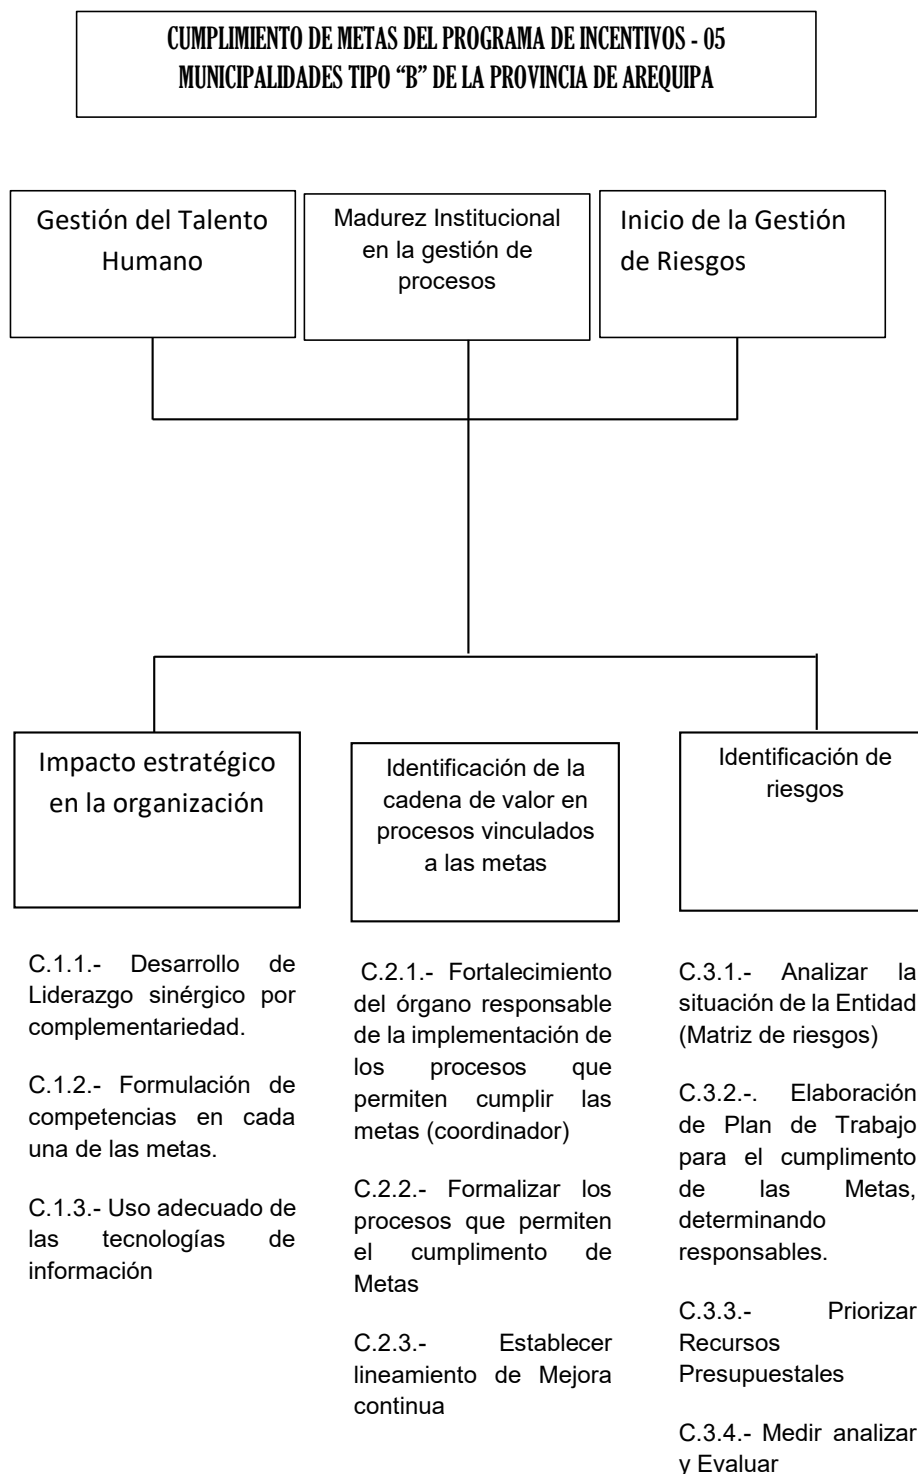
CUMPLIMIENTO DE METAS DEL PROGRAMA DE INCENTIVOS - 05 MUNICIPALIDADES TIPO "B" DE LA PROVINCIA DE AREQUIPA

Gestión del Talento Humano

Madurez Institucional en la gestión de procesos

Inicio de la Gestión de Riesgos

Impacto estratégico en la organización

C.1.1.- Desarrollo de Liderazgo sinérgico por complementariedad.

C.1.2.- Formulación de competencias en cada una de las metas.

C.1.3.- Uso adecuado de las tecnologías de información

Identificación de la cadena de valor en procesos vinculados a las metas

C.2.1.- Fortalecimiento del órgano responsable de la implementación de los procesos que permiten cumplir las metas (coordinador)

C.2.2.- Formalizar los procesos que permiten el cumplimento de Metas

C.2.3.- Establecer lineamiento de Mejora continua

Identificación de riesgos

C.3.1.- Analizar la situación de la Entidad (Matriz de riesgos)

C.3.2.-. Elaboración de Plan de Trabajo para el cumplimento de las Metas, determinando responsables.

C.3.3.- Priorizar Recursos Presupuestales

C.3.4.- Medir analizar y Evaluar